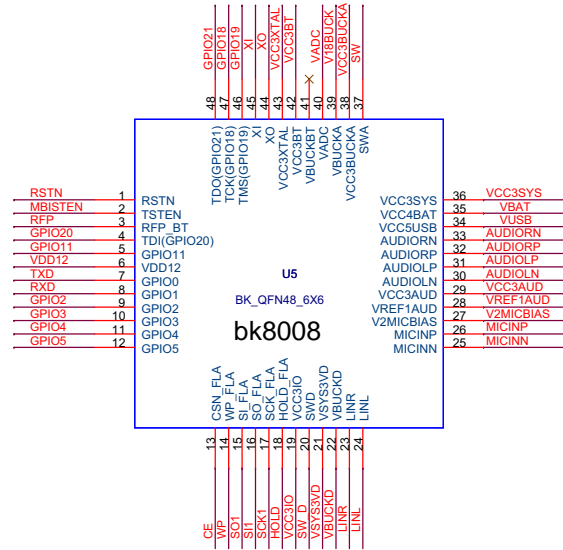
GPIO21
GPIO18
GPIO19
XI
XO
VCC3XTAL
VCC3BT
VADC
V18BUCK
VCC3BUCKA
SW

48
47
46
45
44
43
42
41
40
39
38
37

TDO(GPIO21)
TCK(GPIO18)
TMS(GPIO19)
XI
XO
VCC3XTAL
VCC3BT
VBUCKBT
VADC
VBUCKA
VCC3BUCKA
SWA

RSTN 1 RSTN
MBISTEN 2 TSTEN
RFP 3 RFP_BT
GPIO20 4 TDI(GPIO20)
GPIO11 5 GPIO11
VDD12 6 VDD12
TXD 7 GPIO0
RXD 8 GPIO1
GPIO2 9 GPIO2
GPIO3 10 GPIO3
GPIO4 11 GPIO4
GPIO5 12 GPIO5

U5
BK_QFN48_6X6
bk8008

VCC3SYS 36 VCC3SYS
VCC4BAT 35 VBAT
VCC5USB 34 VUSB
AUDIORN 33 AUDIORN
AUDIORP 32 AUDIORP
AUDIOLP 31 AUDIOLP
AUDIOLN 30 AUDIOLN
VCC3AUD 29 VCC3AUD
VREF1AUD 28 VREF1AUD
V2MICBIAS 27 V2MICBIAS
MICINP 26 MICINP
MICINN 25 MICINN

CSN_FLA
WP_FLA
SI_FLA
SO_FLA
SCK_FLA
HOLD_FLA
VCC3IO
SWD
VSYS3VD
VBUCKD
LINR
LINL

13
14
15
16
17
18
19
20
21
22
23
24

CE
WP
SO1
SI1
SCK1
HOLD
VCC3IO
SW_D
VSYS3VD
VBUCKD
LINR
LINL